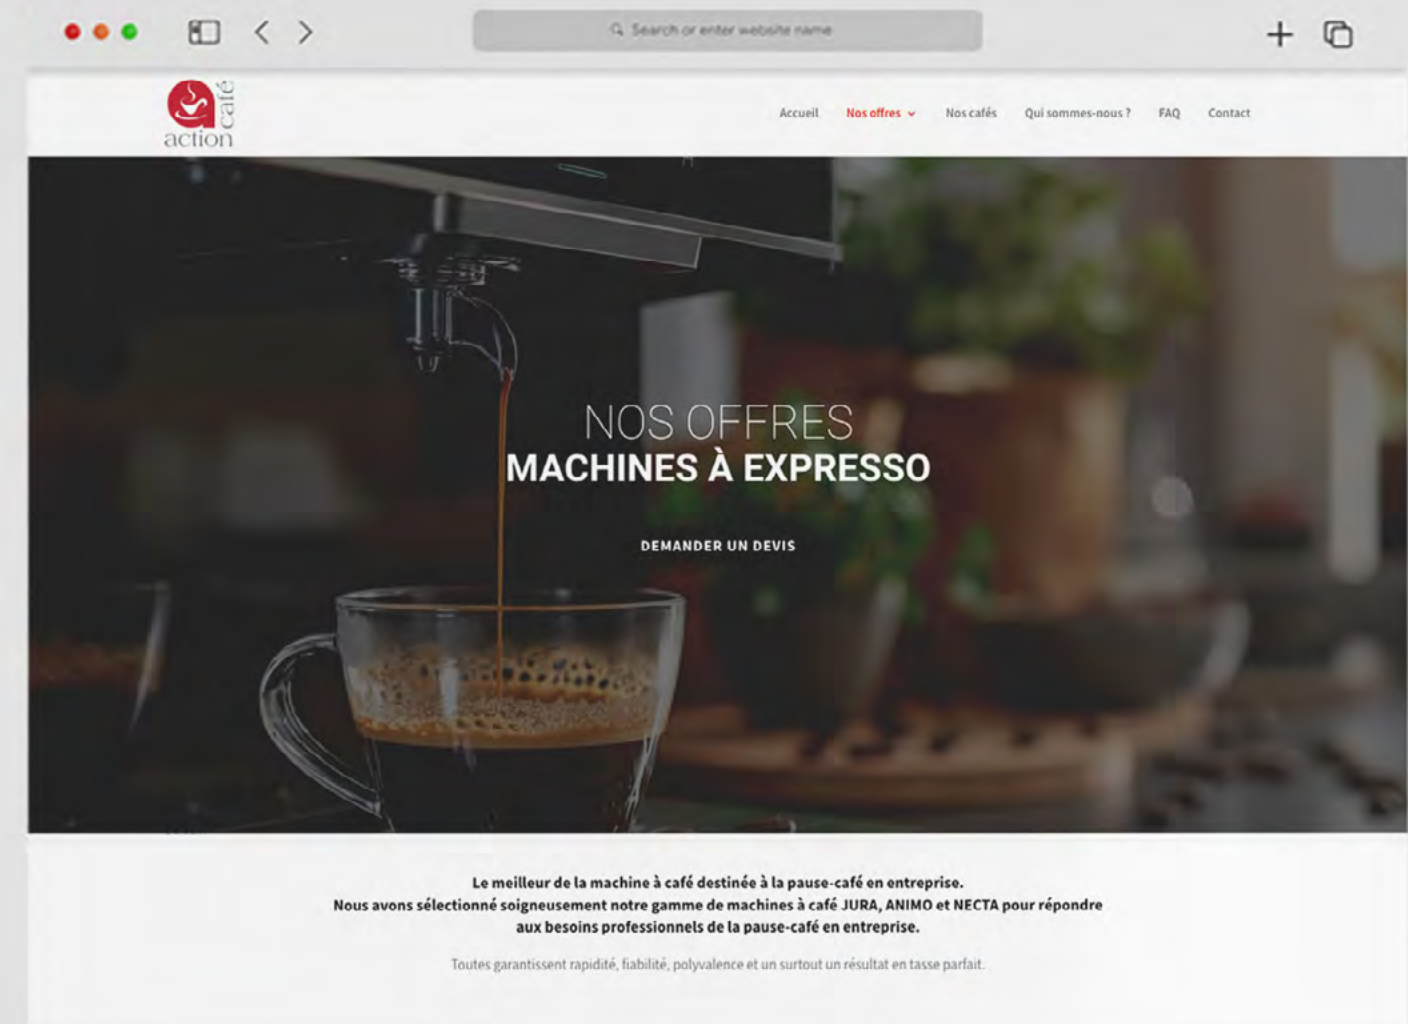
Search or enter website name

café
action

Accueil Nos offres Nos cafés Qui sommes-nous ? FAQ Contact

NOS OFFRES
MACHINES À EXPRESSO

DEMANDER UN DEVIS

Le meilleur de la machine à café destinée à la pause-café en entreprise.
Nous avons sélectionné soigneusement notre gamme de machines à café JURA, ANIMO et NECTA pour répondre aux besoins professionnels de la pause-café en entreprise.

Toutes garantissent rapidité, fiabilité, polyvalence et un surtout un résultat en tasse parfait.